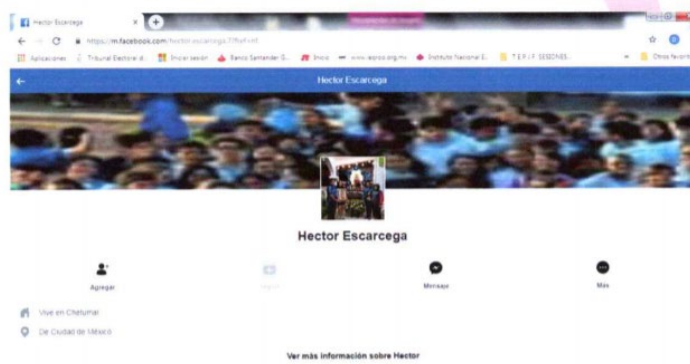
Hector Escarcega

https://m.facebook.com/hector.escarcega.3?fref=nf

Aplicaciones Tribunal Electoral d... Iniciar sesión Banco Santander S... Inicio www.iepqroo.org.mx Instituto Nacional E... T E P J F SESIONES Otros favoritos

Hector Escarcega

Hector Escarcega

Agregar

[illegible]

Mensaje

Más

Vive en Chetumal

De Ciudad de México

Ver más información sobre Hector